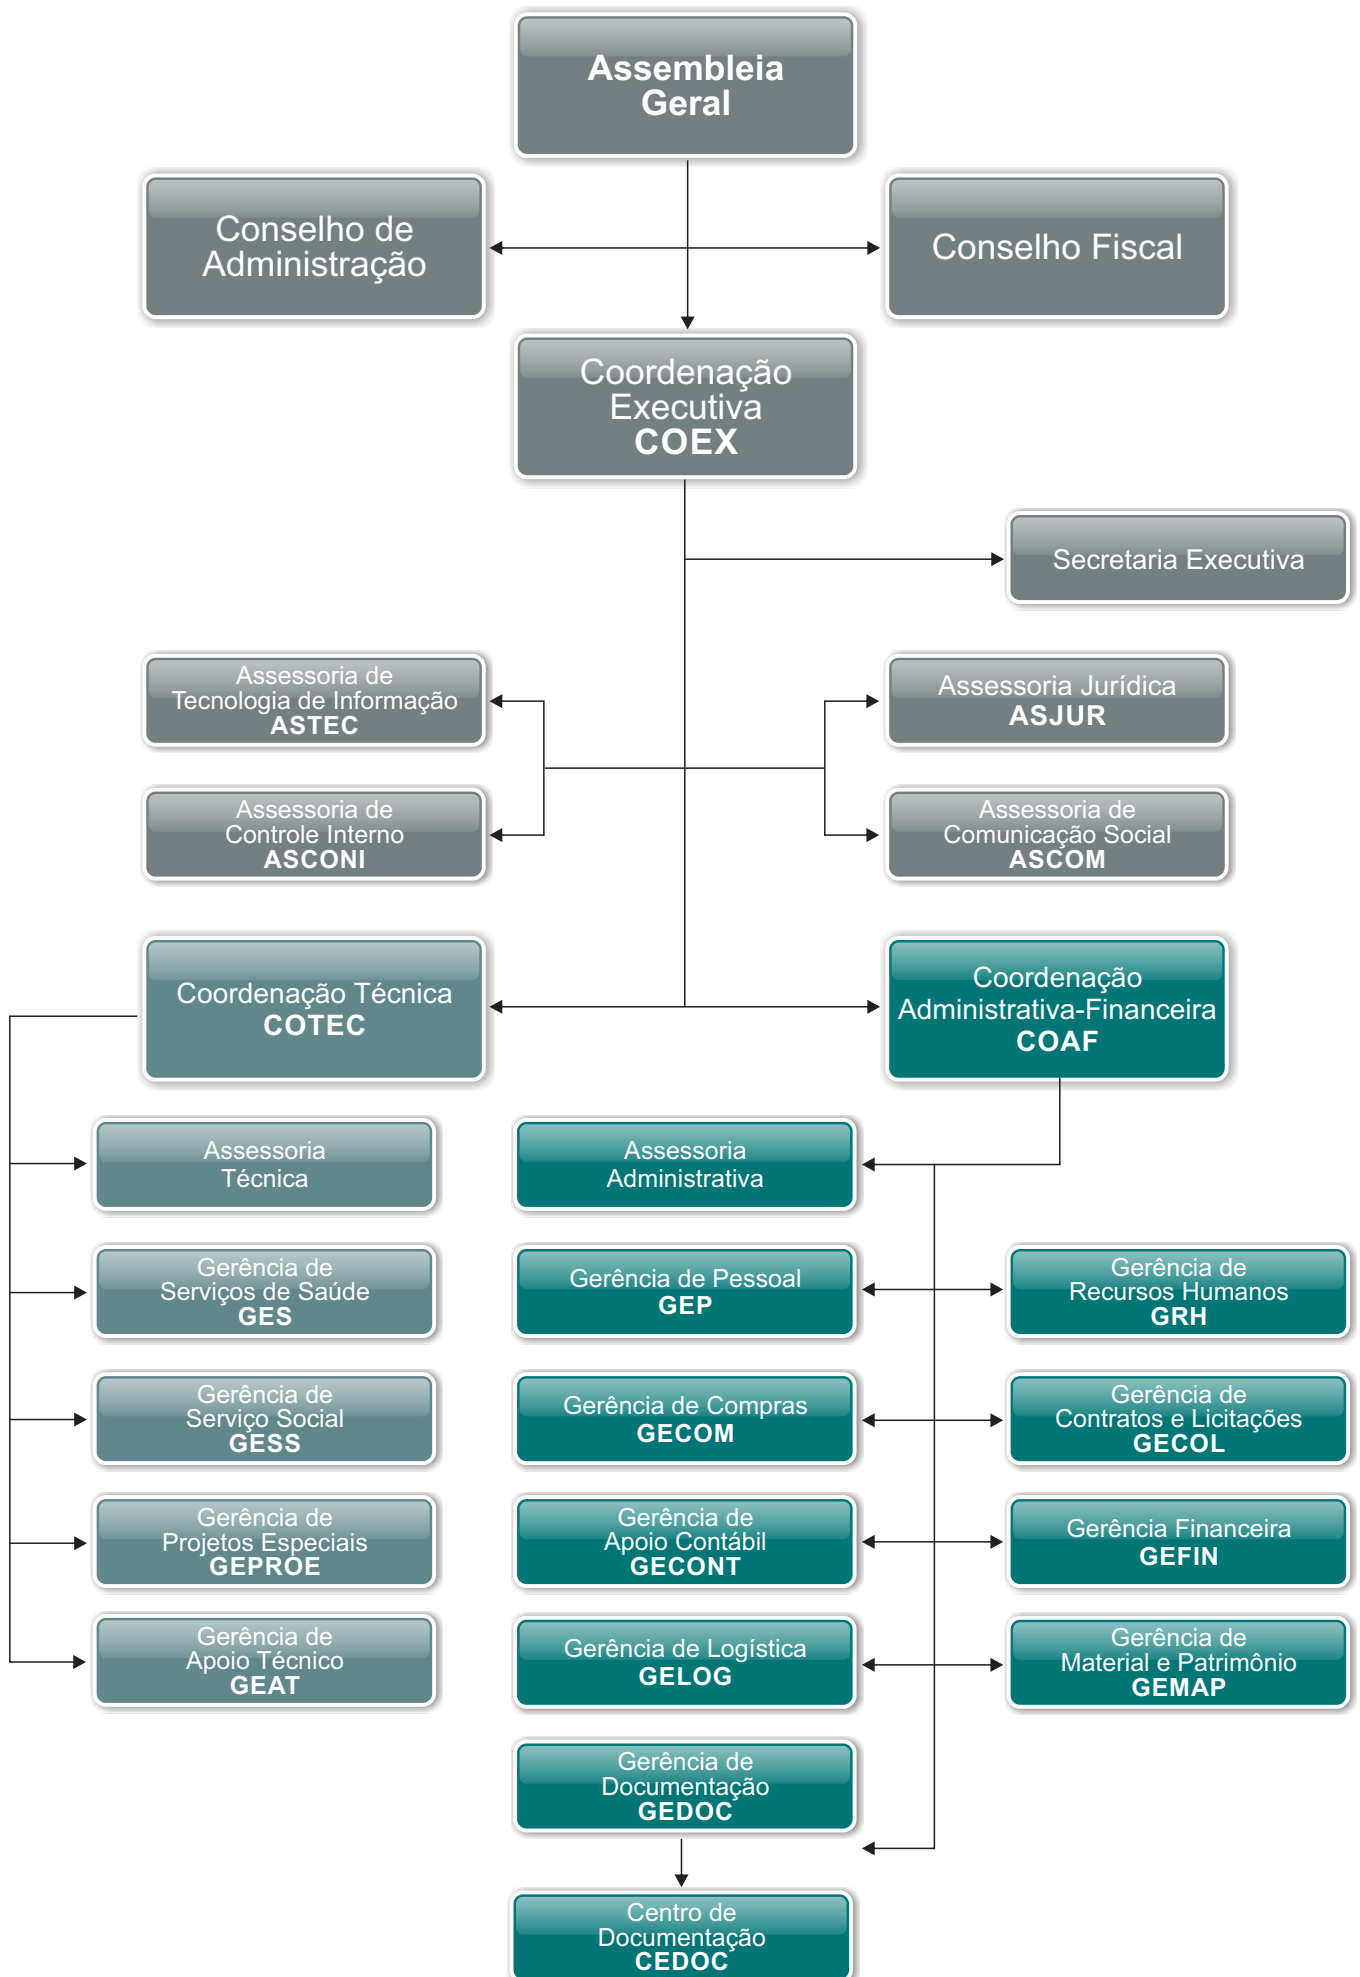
Assembleia Geral

Conselho de Administração

Conselho Fiscal

Coordenação Executiva COEX

Secretaria Executiva

Assessoria de Tecnologia de Informação ASTEC

Assessoria Jurídica ASJUR

Assessoria de Controle Interno ASCONI

Assessoria de Comunicação Social ASCOM

Coordenação Técnica COTEC

Coordenação Administrativa-Financeira COAF

Assessoria Técnica

Assessoria Administrativa

Gerência de Serviços de Saúde GES

Gerência de Pessoal GEP

Gerência de Recursos Humanos GRH

Gerência de Serviço Social GESS

Gerência de Compras GECOM

Gerência de Contratos e Licitações GECOL

Gerência de Projetos Especiais GEPROE

Gerência de Apoio Contábil GECONT

Gerência Financeira GEFIN

Gerência de Apoio Técnico GEAT

Gerência de Logística GELOG

Gerência de Material e Patrimônio GEMAP

Gerência de Documentação GEDOC

Centro de Documentação CEDOC